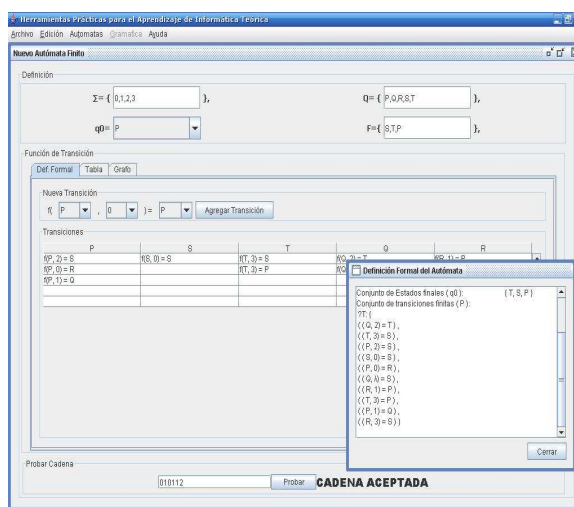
Herramientas Practicas para el Aprendizaje de Informática Teórica
Archivo Edición Automatas Gramatica Ayuda
Nuevo Autómata Finito
Definición
$\Sigma$= { 0,1,2,3 },
Q= { P,Q,R,S,T },
q0= P
F= { S,T,P },
Función de Transición
Def Formal Tabla Grafo
Nueva Transición
f( P , 0 ) = P Agregar Transición
Transiciones

| P | S | T | Q | R |
|---|---|---|---|---|
| f(P, 2) = S | f(S, 0) = S | f(T, 3) = S | f(Q, 2) = T | f(R, 1) = P |
| f(P, 0) = R | | f(T, 3) = P | f(Q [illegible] | |
| f(P, 1) = Q | | | | |

Definición Formal del Autómata
Conjunto de Estados finales ( q0 ): { T, S, P }
Conjunto de transiciones finitas ( P ):
?T: {
( ( Q, 2) = T ) ,
( ( T, 3) = S ) ,
( ( P, 2) = S ) ,
( ( S, 0) = S ) ,
( ( P, 0) = R ) ,
( ( Q, 4) = S ) ,
( ( R, 1) = P ) ,
( ( T, 3) = P ) ,
( ( P, 1) = Q ) ,
( ( R, 3) = S ) }
Cerrar
Probar Cadena
010112 Probar CADENA ACEPTADA